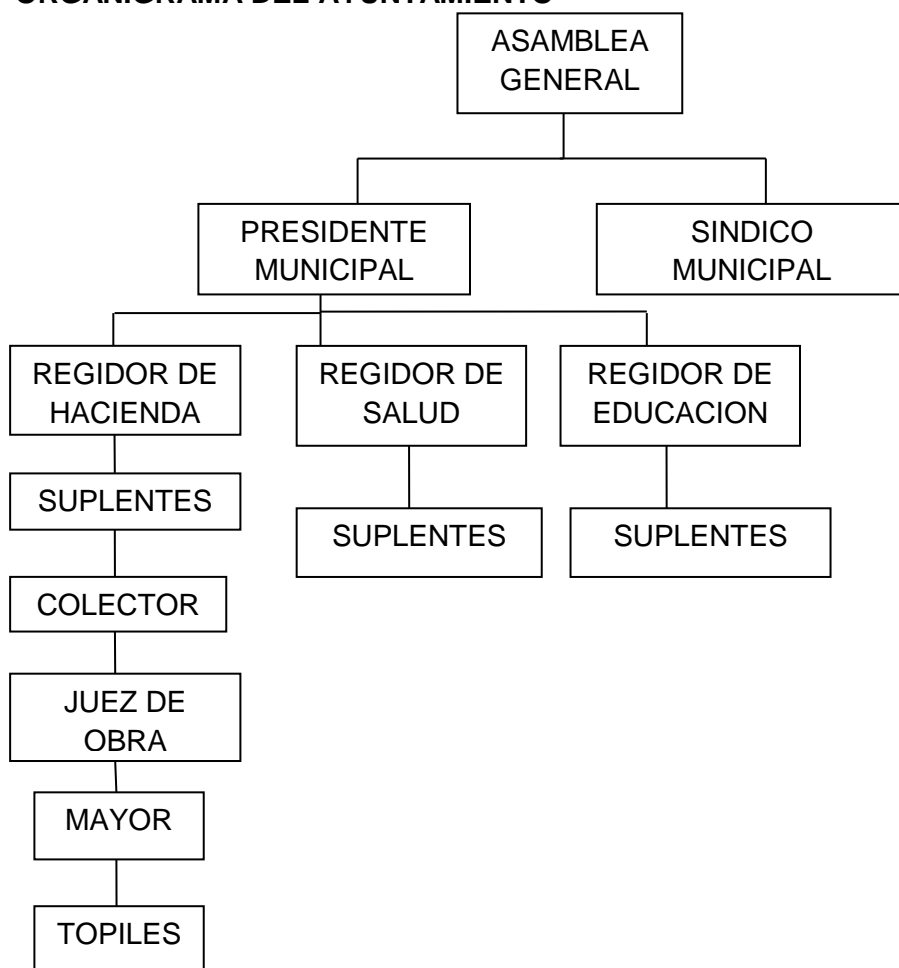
ORGANIGRAMA DEL AYUNTAMIENTO

ASAMBLEA GENERAL

PRESIDENTE MUNICIPAL

SINDICO MUNICIPAL

REGIDOR DE HACIENDA

REGIDOR DE SALUD

REGIDOR DE EDUCACION

SUPLENTES

SUPLENTES

SUPLENTES

COLECTOR

JUEZ DE OBRA

MAYOR

TOPILES